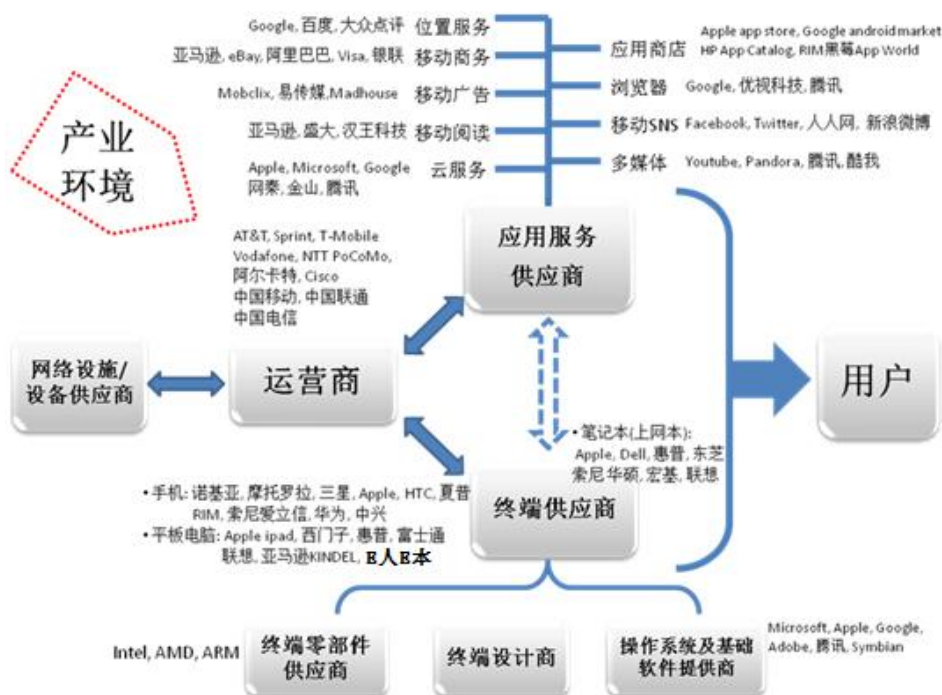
产业环境

Google, 百度, 大众点评 位置服务
亚马逊, eBay, 阿里巴巴, Visa, 银联 移动商务
Mobclix, 易传媒, Madhouse 移动广告
亚马逊, 盛大, 汉王科技 移动阅读
Apple, Microsoft, Google 网秦, 金山, 腾讯 云服务

应用商店 Apple app store, Google androidmarket HP App Catalog, RIM黑莓App World
浏览器 Google, 优视科技, 腾讯
移动SNS Facebook, Twitter, 人人网, 新浪微博
多媒体 Youtube, Pandora, 腾讯, 酷我

AT&T, Sprint, T-Mobile Vodafone, NTT PoCoMo, 阿尔卡特, Cisco 中国移动, 中国联通 中国电信

应用服务供应商

网络设施/设备供应商

运营商

用户

• 笔记本(上网本): Apple, Dell, 惠普, 东芝 索尼华硕, 宏基, 联想

• 手机: 诺基亚, 摩托罗拉, 三星, Apple, HTC, 夏普 RIM, 索尼爱立信, 华为, 中兴
• 平板电脑: Apple ipad, 西门子, 惠普, 富士通 联想, 亚马逊KINDEL, E人E本

终端供应商

Intel, AMD, ARM 终端零部件供应商

终端设计商

操作系统及基础软件提供商 Microsoft, Apple, Google, Adobe, 腾讯, Symbian